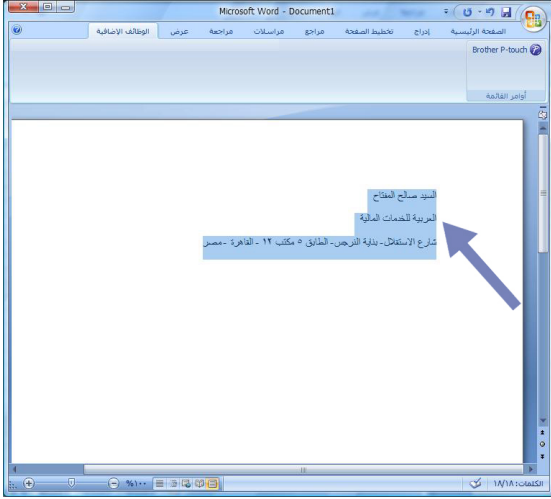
Microsoft Word - Document1

الصفحة الرئيسية إدراج تخطيط الصفحة مراجع مراسلات مراجعة عرض الوظائف الإضافية

Brother P-touch

أوامر القائمة

السيد صالح المفتاح

العربية للخدمات المالية

شارع الاستقلال- بناية النرجس- الطابق ٥ مكتب ١٢ - القاهرة -مصر

الكلمات: ١٨/١٨

%١٠٠